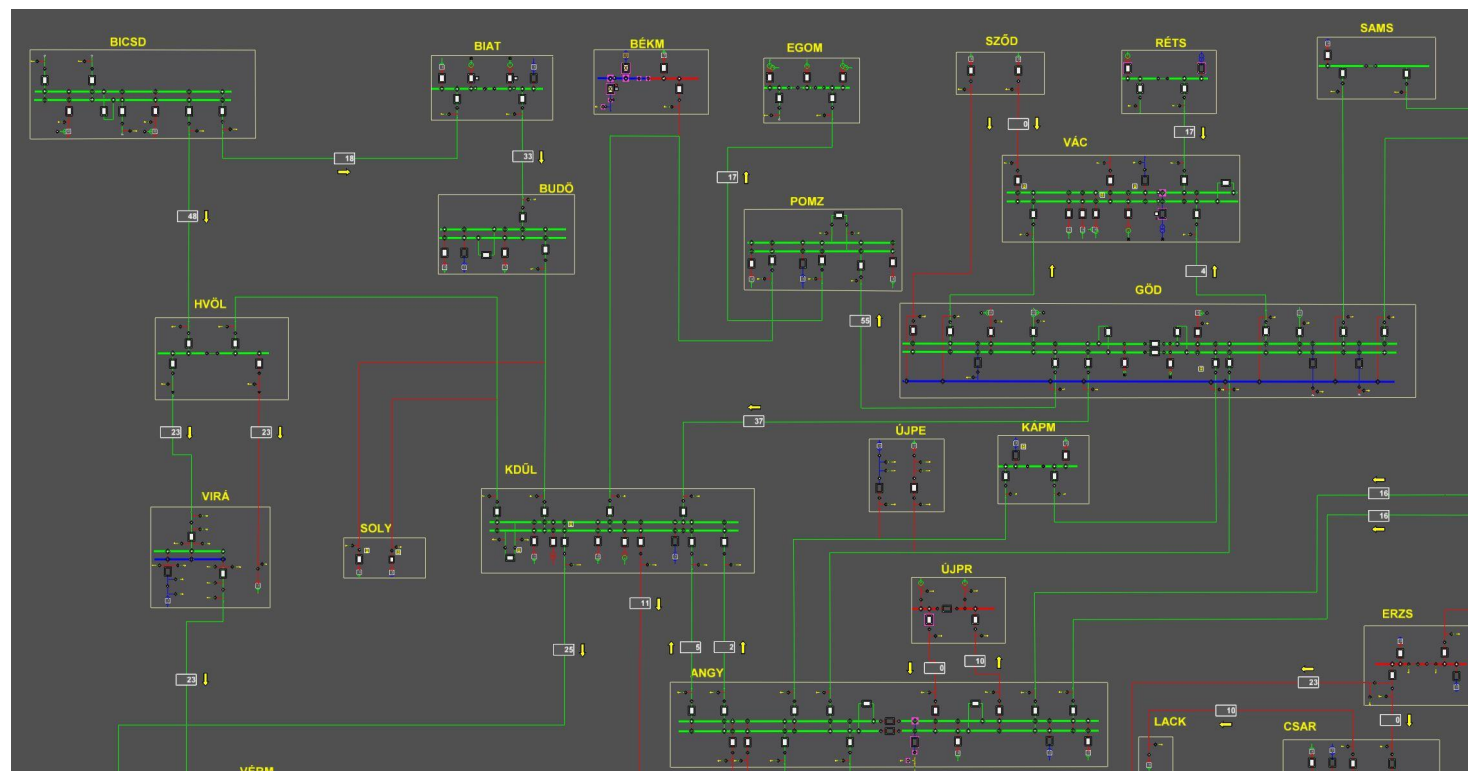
BICSD

BIAT

BÉKM

EGOM

SZŐD

RÉTS

SAMS

18

33

17

0

17

VÁC

BUDŐ

48

POMZ

4

GÖD

HVÖL

55

37

ÚJPE

KAPM

23

23

VIRÁ

KDŰL

16

16

SOLY

ÚJPR

11

25

5

2

ERZS

0

10

ANGY

23

23

10

LACK

CSAR

0

VÉRM